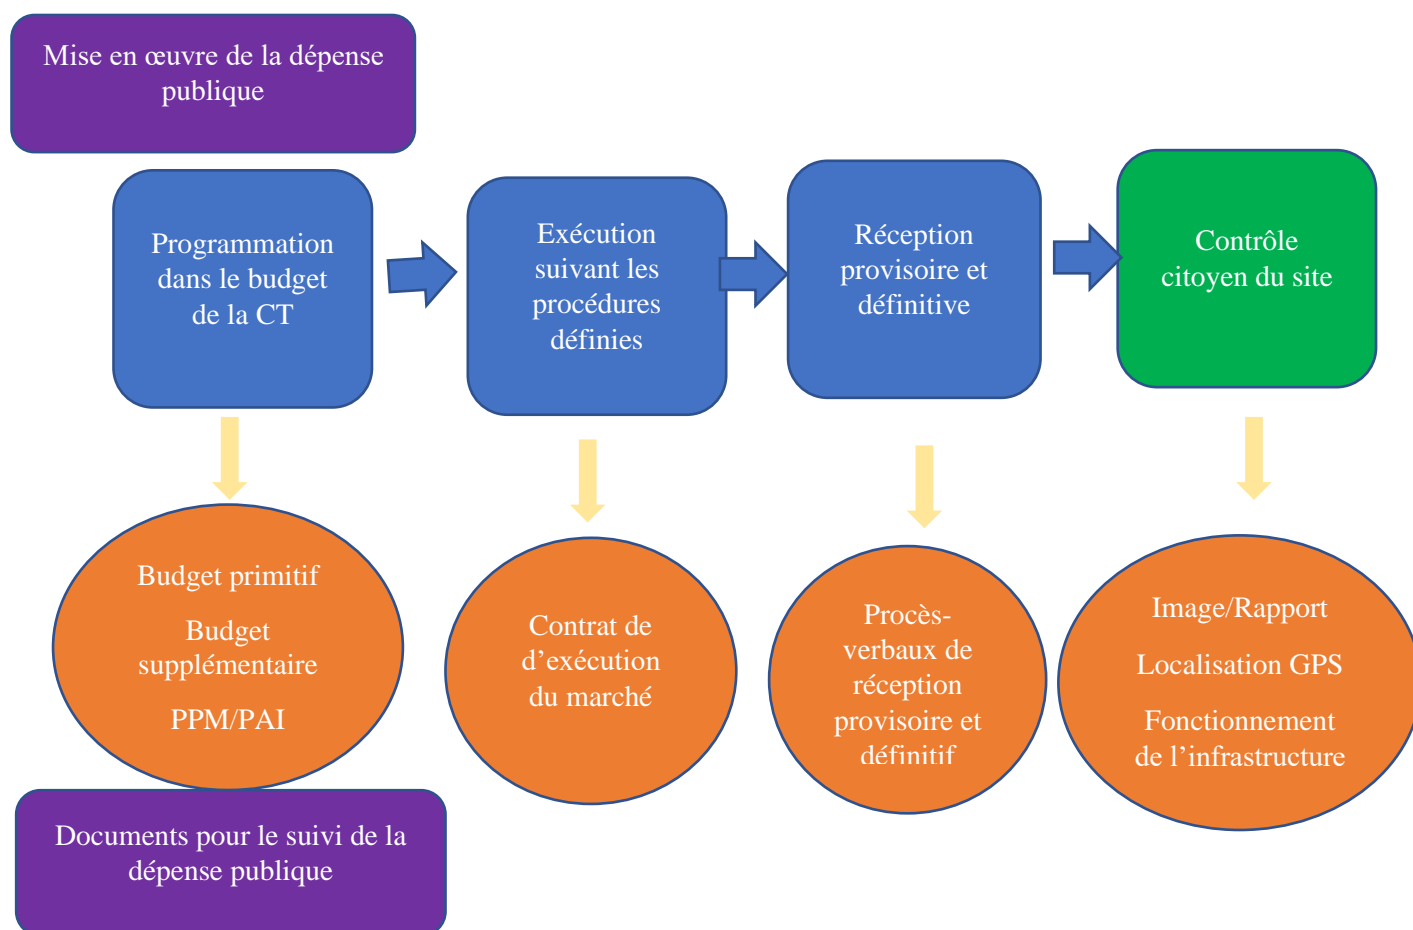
Mise en œuvre de la dépense publique

Programmation dans le budget de la CT

Exécution suivant les procédures définies

Réception provisoire et définitive

Contrôle citoyen du site

Budget primitif

Budget supplémentaire

PPM/PAI

Contrat de d'exécution du marché

Procès-verbaux de réception provisoire et définitif

Image/Rapport

Localisation GPS

Fonctionnement de l'infrastructure

Documents pour le suivi de la dépense publique